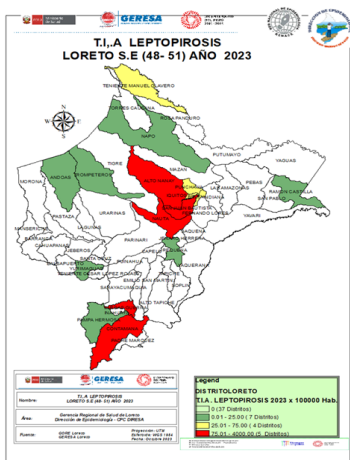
GERESA

T.I,.A LEPTOPIROSIS
LORETO S.E (48- 51) AÑO 2023

TENIENTE MANUEL CLAVERO
TORRES CAUSANA
ROSA PANDURO
NAPO
PUTUMAYO
YAGUAS
TIGRE
MAZAN
MORONA
ANDOAS
EL TIGRE
ALTO NANAY
PUNCHANA
LAS AMAZONAS
PEBAS
RAMON CASTILLA
SAN PABLO
PASTAZA
URARINAS
FERNANDO LORES
INDIANA
PARINARI
YAQUERANA
SOPLIN
ALTO TAPICHE
PAMPA HERMOSA
CONTAMANA

T.I,.A LEPTOPIROSIS
LORETO S.E (48- 51) AÑO 2023

| Nombre: | T.I,.A LEPTOPIROSIS LORETO S.E (48- 51) AÑO 2023 |
|---|---|
| Área: | Gerencia Regional de Salud de Loreto Dirección de Epidemiología - CPC GRESA |
| Fuente: | GORE Loreto GERESA Loreto |

Proyección: UTM
Referencia: WGS 1984
Fecha: Octubre 2023

Legend
DIS TRITOLORETO
T.I.A. LEPTOPIROSIS 2023 x 100000 Hab.
0 (37 Distritos)
0.01 - 25.00 (7 Distritos)
25.01 - 75.00 (4 Distritos)
75.01 - 4000.00 (5 Distritos)